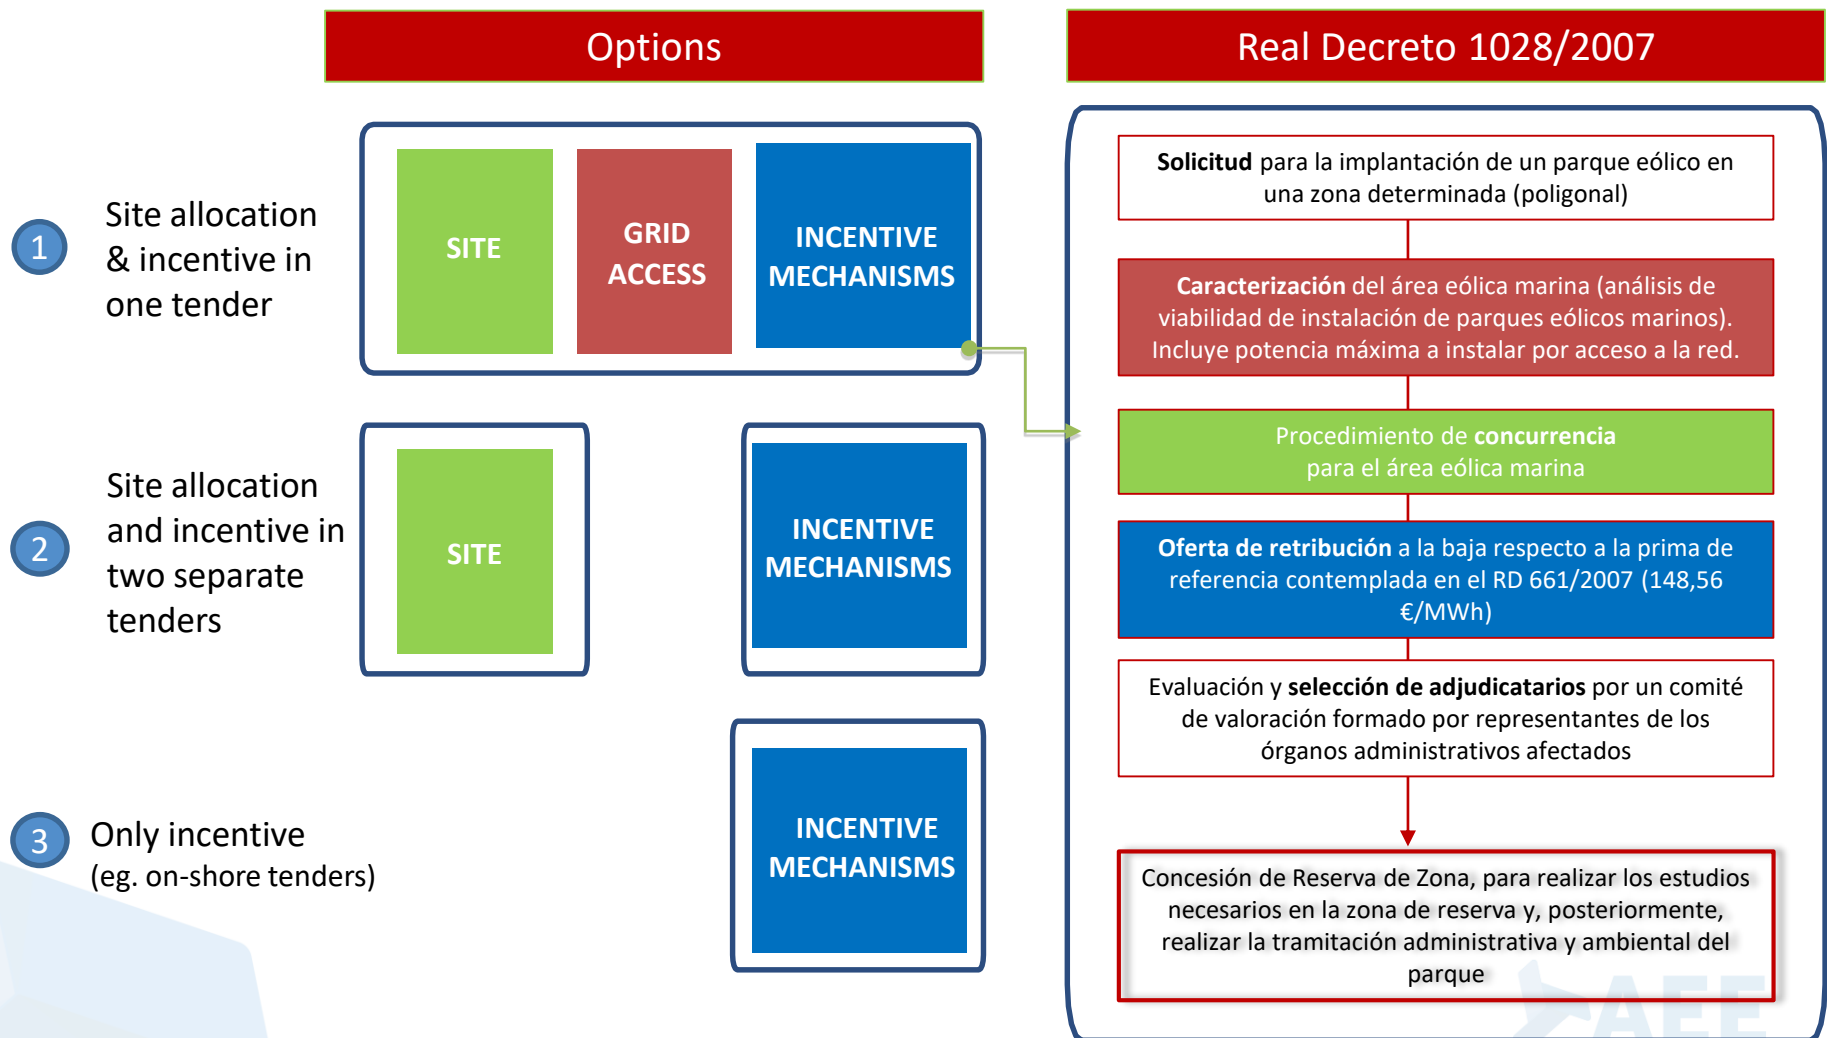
Options

Real Decreto 1028/2007

1 Site allocation & incentive in one tender

SITE

GRID ACCESS

INCENTIVE MECHANISMS

2 Site allocation and incentive in two separate tenders

SITE

INCENTIVE MECHANISMS

3 Only incentive (eg. on-shore tenders)

INCENTIVE MECHANISMS

Solicitud para la implantación de un parque eólico en una zona determinada (poligonal)

Caracterización del área eólica marina (análisis de viabilidad de instalación de parques eólicos marinos). Incluye potencia máxima a instalar por acceso a la red.

Procedimiento de concurrencia para el área eólica marina

Oferta de retribución a la baja respecto a la prima de referencia contemplada en el RD 661/2007 (148,56 €/MWh)

Evaluación y selección de adjudicatarios por un comité de valoración formado por representantes de los órganos administrativos afectados

Concesión de Reserva de Zona, para realizar los estudios necesarios en la zona de reserva y, posteriormente, realizar la tramitación administrativa y ambiental del parque

AEE